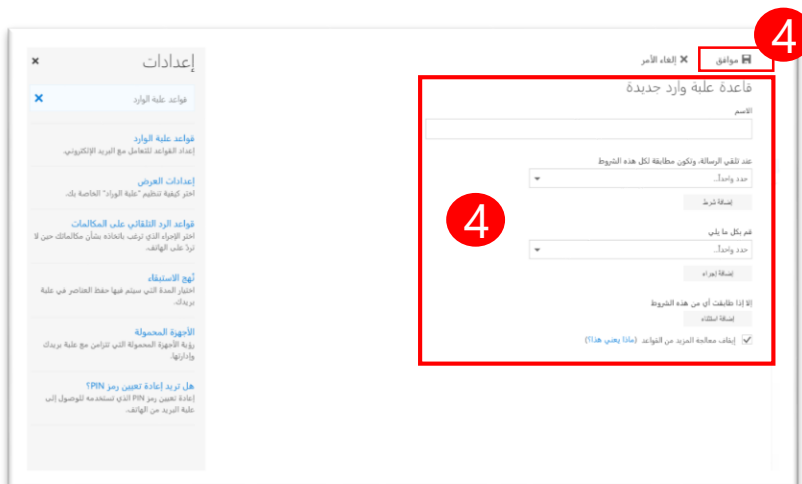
4

موافق

إلغاء الأمر

قاعدة علبة وارد جديدة

الاسم

عند تلقي الرسالة، وتكون مطابقة لكل هذه الشروط

حدد واحداً...

إضافة شرط

4

قم بكل ما يلي

حدد واحداً...

إضافة إجراء

إلا إذا طابقت أي من هذه الشروط

إضافة استثناء

إيقاف معالجة المزيد من القواعد (ماذا يعني هذا؟)

إعدادات

×

قواعد علبة الوارد

×

قواعد علبة الوارد
إعداد القواعد للتعامل مع البريد الإلكتروني.

إعدادات العرض
اختر كيفية تنظيم "علبة الوارد" الخاصة بك.

قواعد الرد التلقائي على المكالمات
اختر الإجراء الذي ترغب باتخاذه بشأن مكالماتك حين لا تردّ على الهاتف.

نهج الاستبقاء
اختيار المدة التي سيتم فيها حفظ العناصر في علبة بريدك.

الأجهزة المحمولة
رؤية الأجهزة المحمولة التي تتزامن مع علبة بريدك وإدارتها.

هل تريد إعادة تعيين رمز PIN؟
إعادة تعيين رمز PIN الذي تستخدمه للوصول إلى علبة البريد من الهاتف.